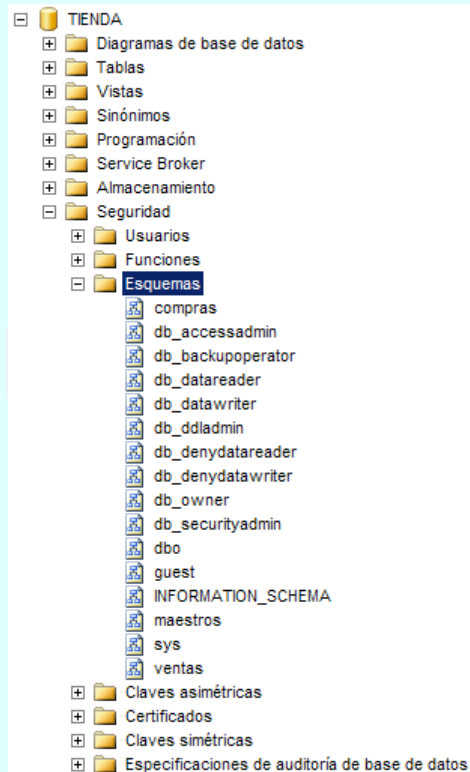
TIENDA
Diagramas de base de datos
Tablas
Vistas
Sinónimos
Programación
Service Broker
Almacenamiento
Seguridad
Usuarios
Funciones
Esquemas
compras
db_accessadmin
db_backupoperator
db_datareader
db_datawriter
db_ddladmin
db_denydatareader
db_denydatawriter
db_owner
db_securityadmin
dbo
guest
INFORMATION_SCHEMA
maestros
sys
ventas
Claves asimétricas
Certificados
Claves simétricas
Especificaciones de auditoría de base de datos